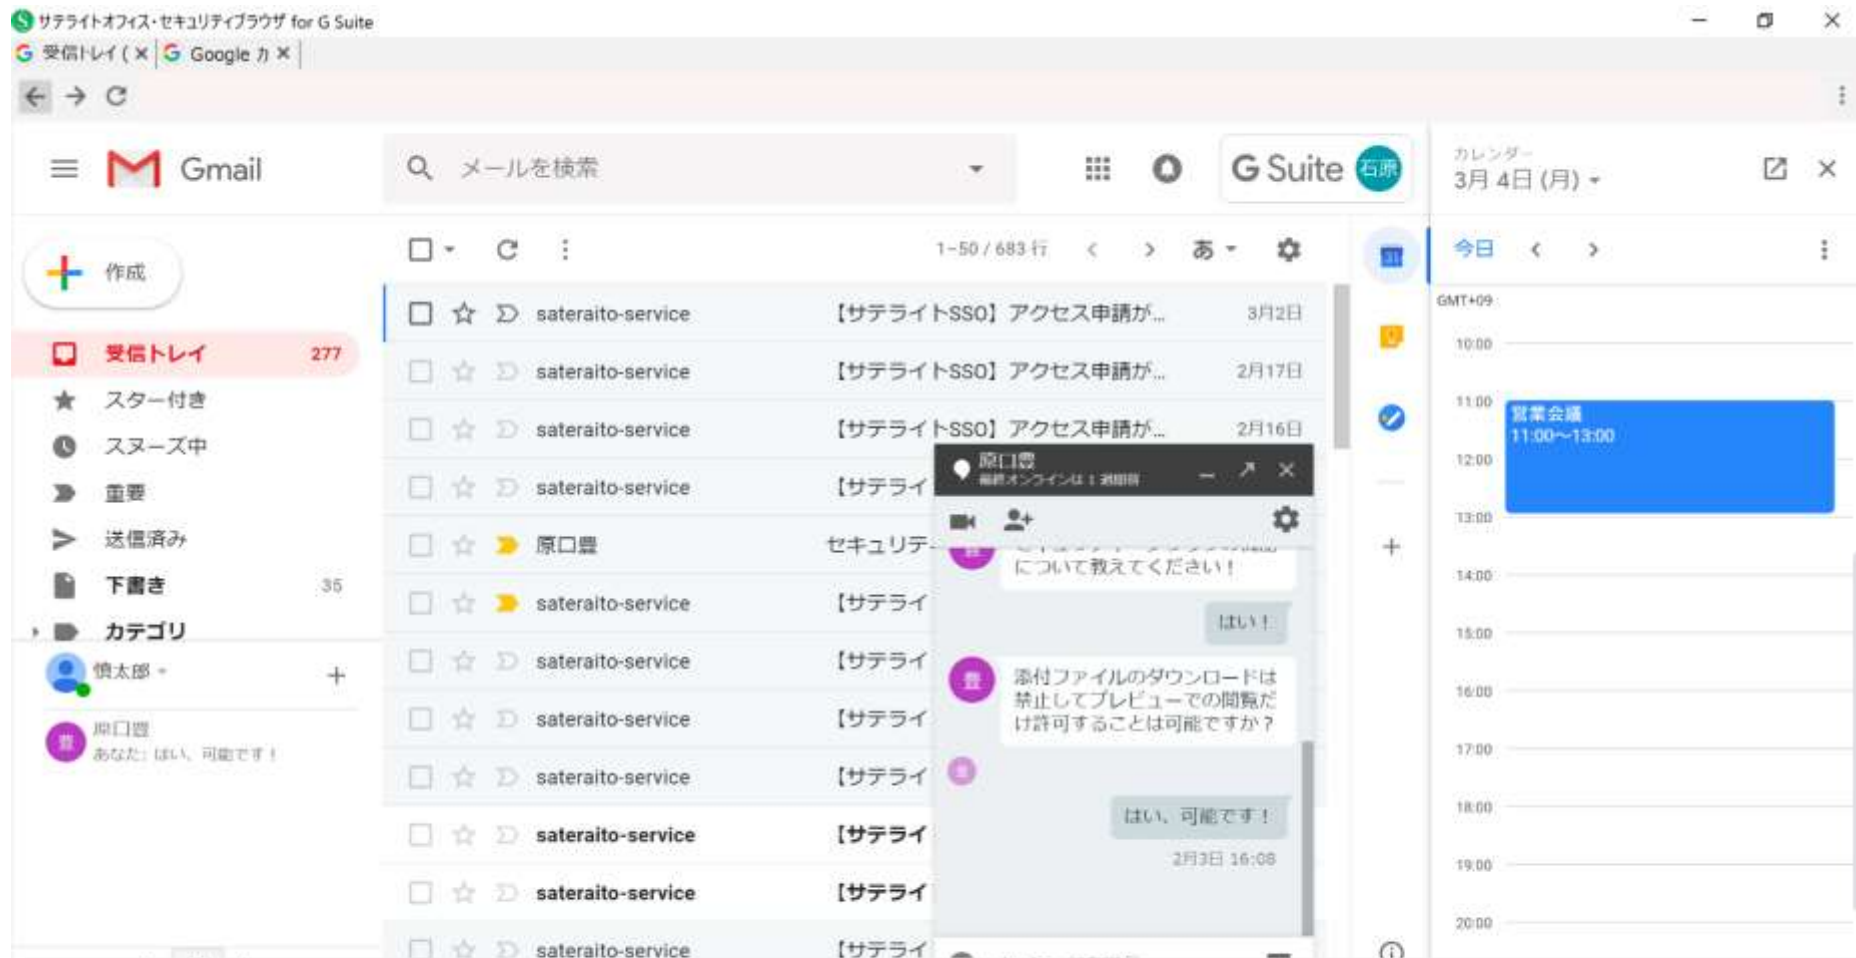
サテライトオフィス・セキュリティブラウザ for G Suite
受信トレイ ( × Google カ ×

Gmail
メールを検索
G Suite 石原
カレンダー
3月 4日 (月)

作成
受信トレイ 277
スター付き
スヌーズ中
重要
送信済み
下書き 35
カテゴリ
慎太郎
原口豊
あなた: はい、可能です！

1–50 / 683 行
あ
今日
GMT+09

| | |
|---|---|
| sateraito-service | 【サテライトSSO】アクセス申請が... 3月2日 |
| sateraito-service | 【サテライトSSO】アクセス申請が... 2月17日 |
| sateraito-service | 【サテライトSSO】アクセス申請が... 2月16日 |
| sateraito-service | 【サテライ |
| 原口豊 | セキュリテ |
| sateraito-service | 【サテライ |
| sateraito-service | 【サテライ |
| sateraito-service | 【サテライ |
| sateraito-service | 【サテライ |
| sateraito-service | 【サテライ |
| sateraito-service | 【サテライ |
| sateraito-service | 【サテライ |

原口豊
最終オンラインは 1 週間前
について教えてください！
はい！
添付ファイルのダウンロードは禁止してプレビューでの閲覧だけ許可することは可能ですか？
はい、可能です！
2月3日 16:08

10:00
11:00
営業会議
11:00～13:00
12:00
13:00
14:00
15:00
16:00
17:00
18:00
19:00
20:00